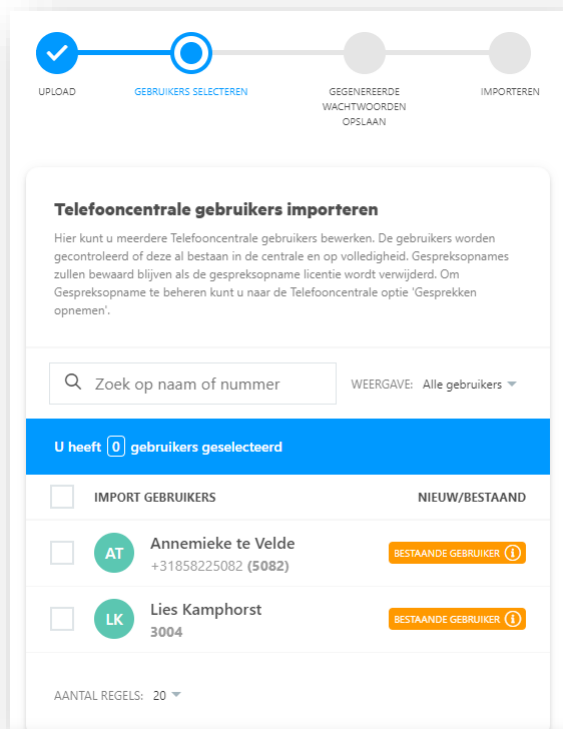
UPLOAD

GEBRUIKERS SELECTEREN

GEGENEREERDE WACHTWOORDEN OPSLAAN

IMPORTEREN

Telefooncentrale gebruikers importeren

Hier kunt u meerdere Telefooncentrale gebruikers bewerken. De gebruikers worden gecontroleerd of deze al bestaan in de centrale en op volledigheid. Gespreksopnames zullen bewaard blijven als de gespreksopname licentie wordt verwijderd. Om Gespreksopname te beheren kunt u naar de Telefooncentrale optie 'Gesprekken opnemen'.

Zoek op naam of nummer

WEERGAVE: Alle gebruikers

U heeft 0 gebruikers geselecteerd

IMPORT GEBRUIKERS

NIEUW/BESTAAND

AT Annemieke te Velde
+31858225082 (5082)

BESTAANDE GEBRUIKER

LK Lies Kamphorst
3004

BESTAANDE GEBRUIKER

AANTAL REGELS: 20